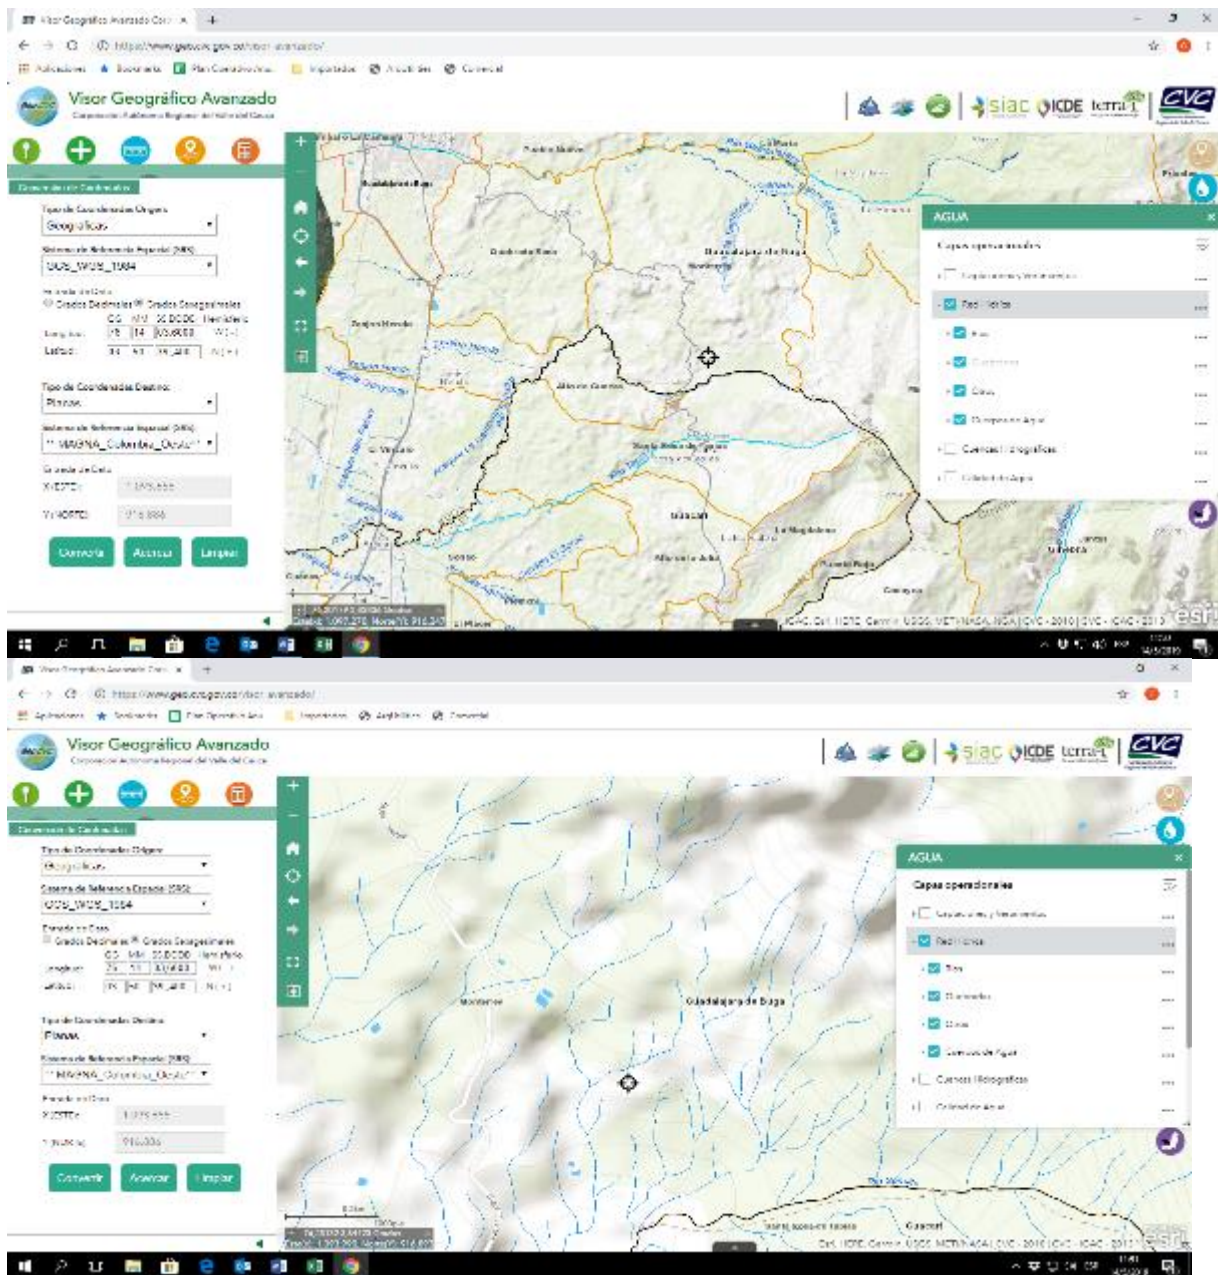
Visor Geográfico Avanzado
Corporación Autónoma Regional del Valle del Cauca

siac ICDE terra CVC

Conversión de Coordenadas
Tipo de Coordenadas Origen
Geográficas
Sistema de Referencia Espacial (SRS)
WGS_WGS_1984
Entrada de Datos
Grados Decimales Grados Sexagesimales
Longitud:
Latitud:
Tipo de Coordenadas Destino
Planas
Sistema de Referencia Espacial (SRS)
MAGNA_Colombia_Oeste
Entrada de Datos
X/ESTE:
Y/NORTE:
Convertir Acercar Limpiar

AGUA
Capas operacionales
Red Hídrica
Ríos
Cuencas Hidrográficas
Calidad del Agua

Guadalajara de Buga
Montenegro
Alto de Guerra
La Magdalena
Miravalle
Sonso
Fenicia

Esri, HERE, Garmin, USGS, METI/NASA, NGA | CVC - 2016 | CVC - ICAC - 2013

Visor Geográfico Avanzado
Corporación Autónoma Regional del Valle del Cauca

Conversión de Coordenadas
Tipo de Coordenadas Origen
Geográficas
Sistema de Referencia Espacial (SRS)
WGS_WGS_1984
Entrada de Datos
Grados Decimales Grados Sexagesimales
Longitud:
Latitud:
Tipo de Coordenadas Destino
Planas
Sistema de Referencia Espacial (SRS)
MAGNA_Colombia_Oeste
Entrada de Datos
X/ESTE:
Y/NORTE:
Convertir Acercar Limpiar

AGUA
Capas operacionales
Red Hídrica
Ríos
Drenajes
Otros
Cuerpos de Agua
Cuencas Hidrográficas
Calidad del Agua

Montenegro
Guadalajara de Buga

Esri, HERE, Garmin, USGS, METI/NASA, NGA | CVC - 2016 | CVC - ICAC - 2013